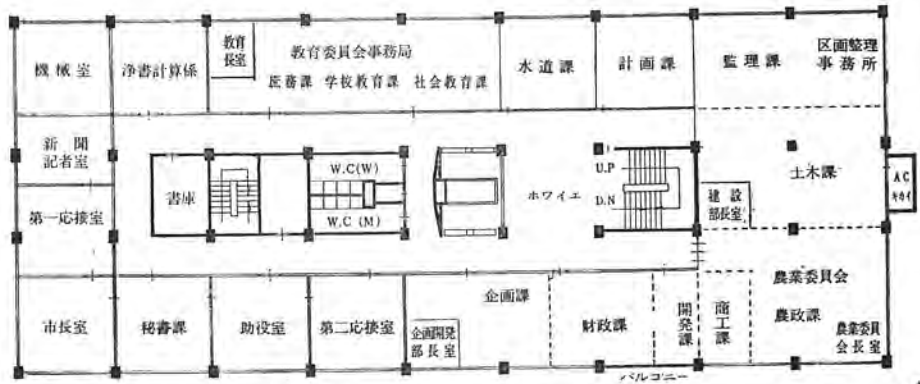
機械室

浄書計算係

教育長室

教育委員会事務局
庶務課　学校教育課　社会教育課

水道課

計画課

監理課

区画整理事務所

新聞記者室

第一応接室

書庫

W.C(W)

W.C(M)

ホワイエ

U.P

D.N

建設部長室

土木課

AC

市長室

秘書課

助役室

第二応接室

企画開発部長室

企画課

財政課

開発課

商工課

農業委員会

農政課

農業委員会長室

バルコニー